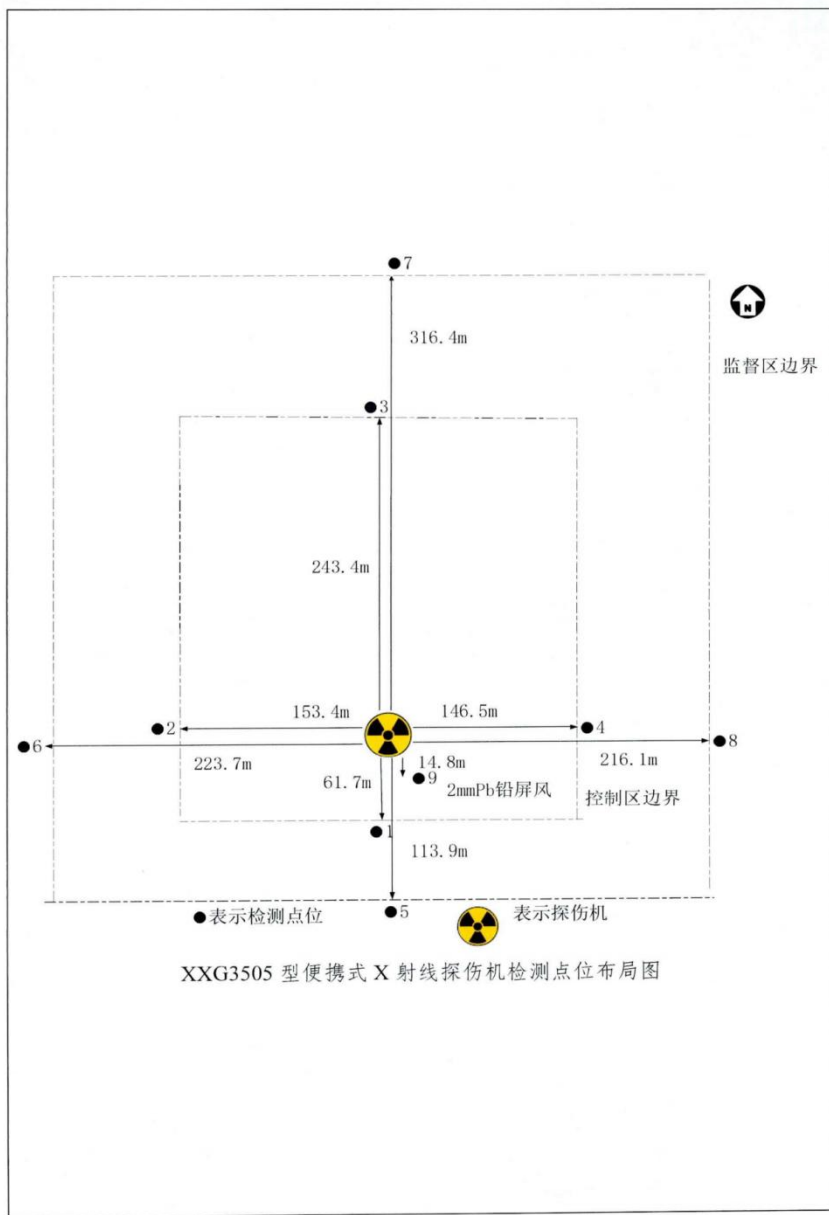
7

N

316.4m

监督区边界

3

243.4m

2

153.4m

146.5m

4

6

223.7m

14.8m

216.1m

8

61.7m

9

2mmPb铅屏风

控制区边界

1

113.9m

表示检测点位

5

表示探伤机

XXG3505 型便携式 X 射线探伤机检测点位布局图